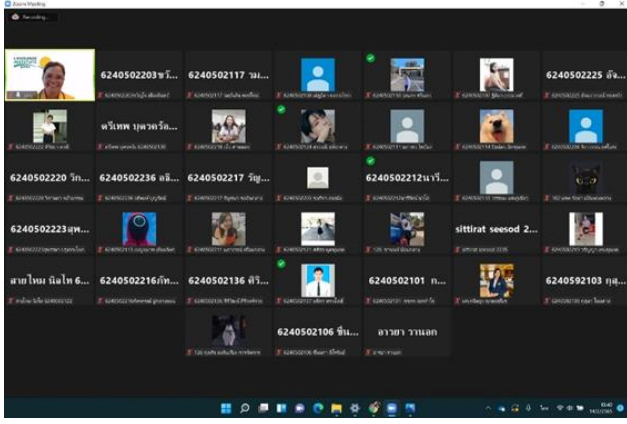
Zoom Meeting

Recording...

6240502203ชโ...

6240502117 วม...

6240502225 อัจ...

ศรีเทพ บุตรศรัท...

6240502220 วัก...

6240502236 ลลิ...

6240502217 วัญ...

6240502212นารี...

6240502223สุพ...

sittirat seesod 2...

สายไหม นิลไท 6...

6240502216ภัท...

6240502136 ศิริ...

6240502101 ท...

6240592103 กุล...

6240502106 ชื่น...

ลาวยา วานอก

15:40
14/2/2565